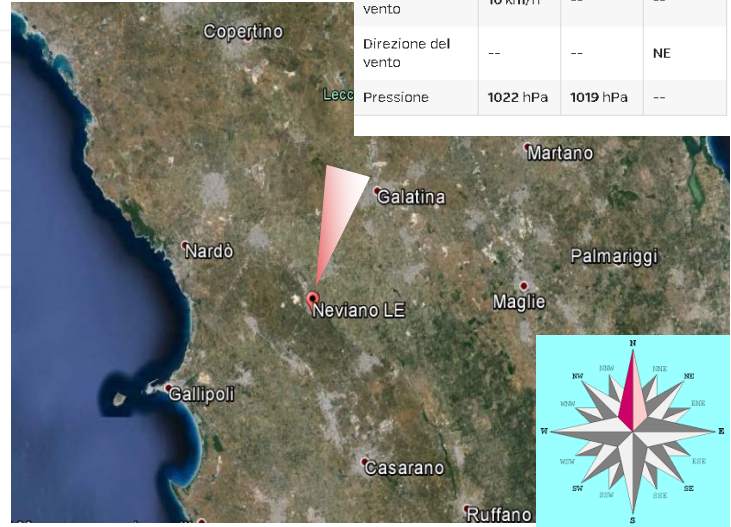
| vento | 10 km/h | -- | -- |
|---|---|---|---|
| Direzione del vento | -- | -- | NE |
| Pressione | 1022 hPa | 1019 hPa | -- |

Copertino
Lecce
Martano
Galatina
Nardò
Palmariggi
Maglie
Neviano LE
Gallipoli
Casarano
Ruffano

N
NNW
NNE
NW
NE
WNW
ENE
W
E
WSW
ESE
SW
SE
SSW
SSE
S